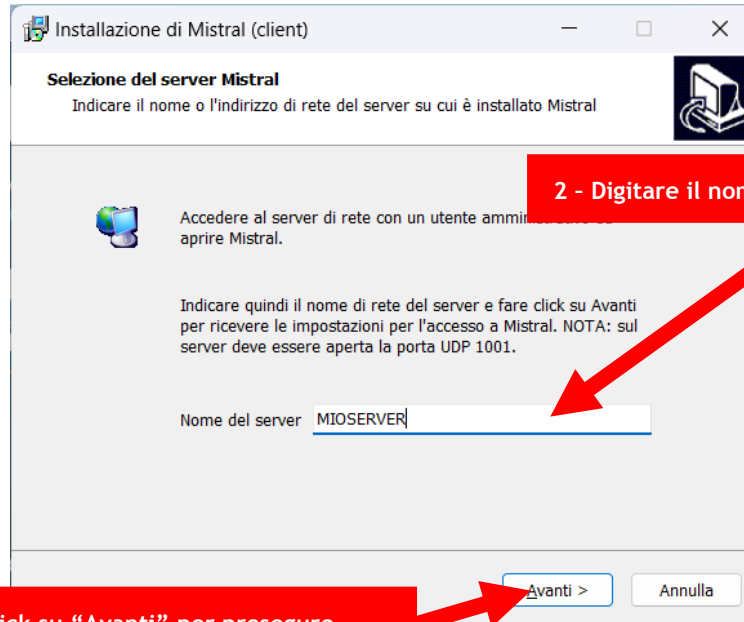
Installazione di Mistral (client)

Selezione del server Mistral
Indicare il nome o l'indirizzo di rete del server su cui è installato Mistral

2 - Digitare il no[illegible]

Accedere al server di rete con un utente ammi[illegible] aprire Mistral.

Indicare quindi il nome di rete del server e fare click su Avanti per ricevere le impostazioni per l'accesso a Mistral. NOTA: sul server deve essere aperta la porta UDP 1001.

Nome del server MIOSERVER

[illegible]ick su "Avanti" per proseguire

Avanti >
Annulla